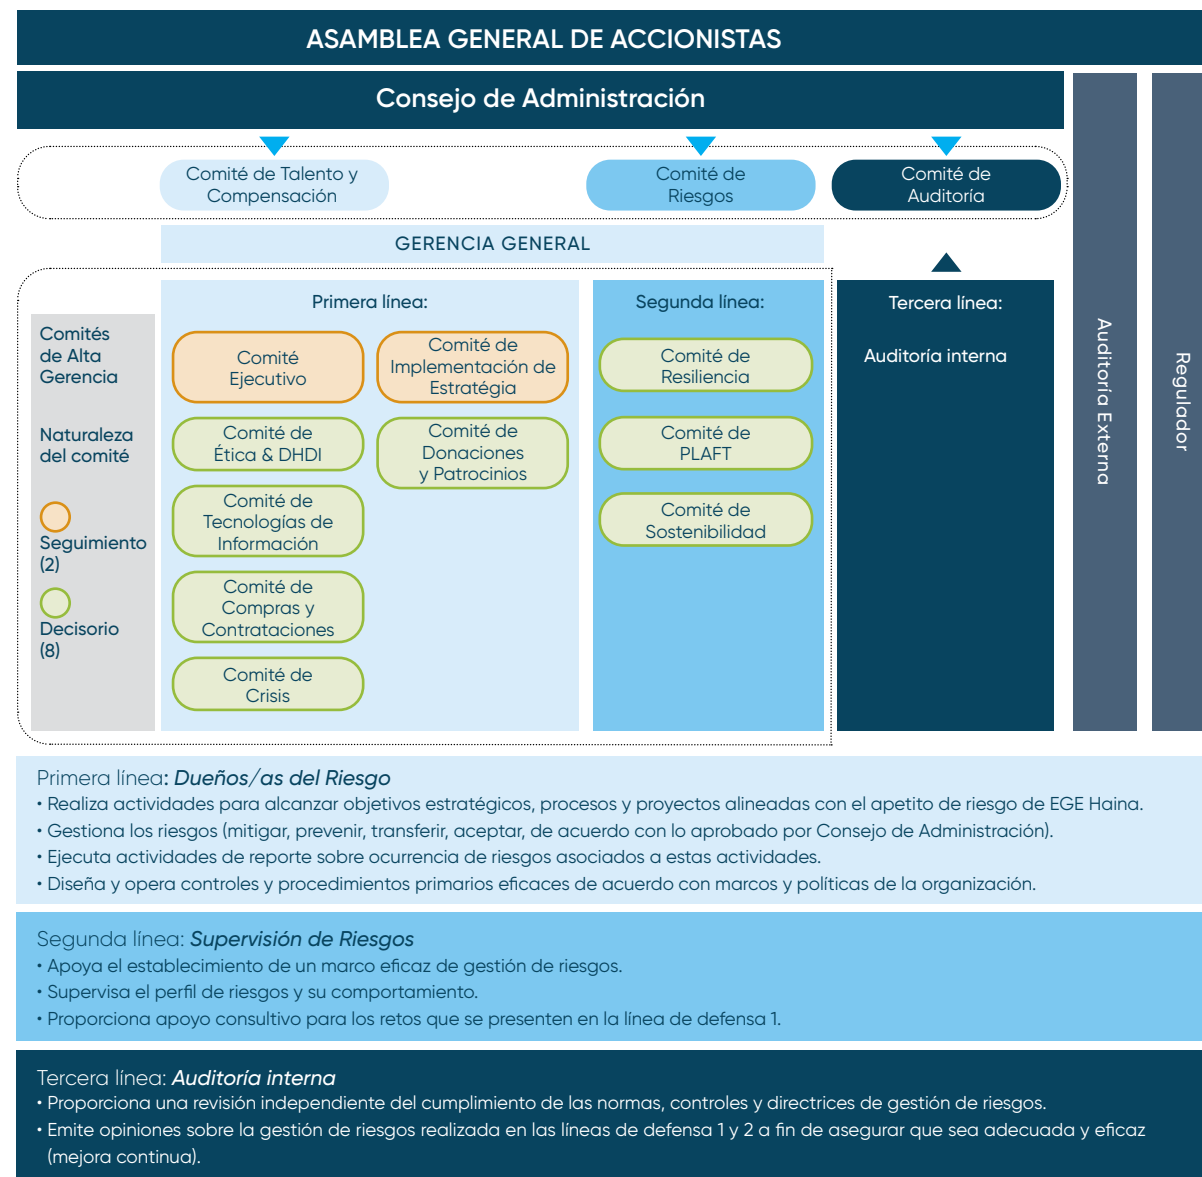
ASAMBLEA GENERAL DE ACCIONISTAS

Consejo de Administración

Comité de Talento y Compensación

Comité de Riesgos

Comité de Auditoría

GERENCIA GENERAL

Comités de Alta Gerencia

Naturaleza del comité

Seguimiento (2)

Decisorio (8)

Primera línea:

Comité Ejecutivo

Comité de Implementación de Estratégia

Comité de Ética & DHDI

Comité de Donaciones y Patrocinios

Comité de Tecnologías de Información

Comité de Compras y Contrataciones

Comité de Crisis

Segunda línea:

Comité de Resiliencia

Comité de PLAFT

Comité de Sostenibilidad

Tercera línea:

Auditoría interna

Auditoría Externa

Regulador

Primera línea: *Dueños/as del Riesgo*
• Realiza actividades para alcanzar objetivos estratégicos, procesos y proyectos alineadas con el apetito de riesgo de EGE Haina.
• Gestiona los riesgos (mitigar, prevenir, transferir, aceptar, de acuerdo con lo aprobado por Consejo de Administración).
• Ejecuta actividades de reporte sobre ocurrencia de riesgos asociados a estas actividades.
• Diseña y opera controles y procedimientos primarios eficaces de acuerdo con marcos y políticas de la organización.

Segunda línea: *Supervisión de Riesgos*
• Apoya el establecimiento de un marco eficaz de gestión de riesgos.
• Supervisa el perfil de riesgos y su comportamiento.
• Proporciona apoyo consultivo para los retos que se presenten en la línea de defensa 1.

Tercera línea: *Auditoría interna*
• Proporciona una revisión independiente del cumplimiento de las normas, controles y directrices de gestión de riesgos.
• Emite opiniones sobre la gestión de riesgos realizada en las líneas de defensa 1 y 2 a fin de asegurar que sea adecuada y eficaz (mejora continua).